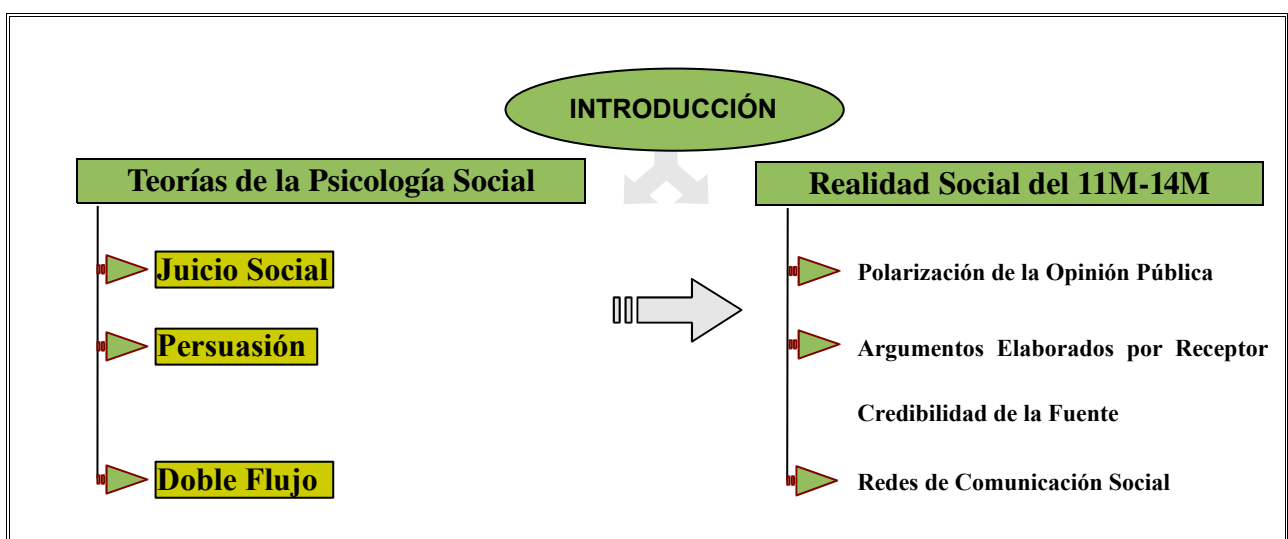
INTRODUCCIÓN

Teorías de la Psicología Social

Juicio Social

Persuasión

Doble Flujo

Realidad Social del 11M-14M

Polarización de la Opinión Pública

Argumentos Elaborados por Receptor

Credibilidad de la Fuente

Redes de Comunicación Social